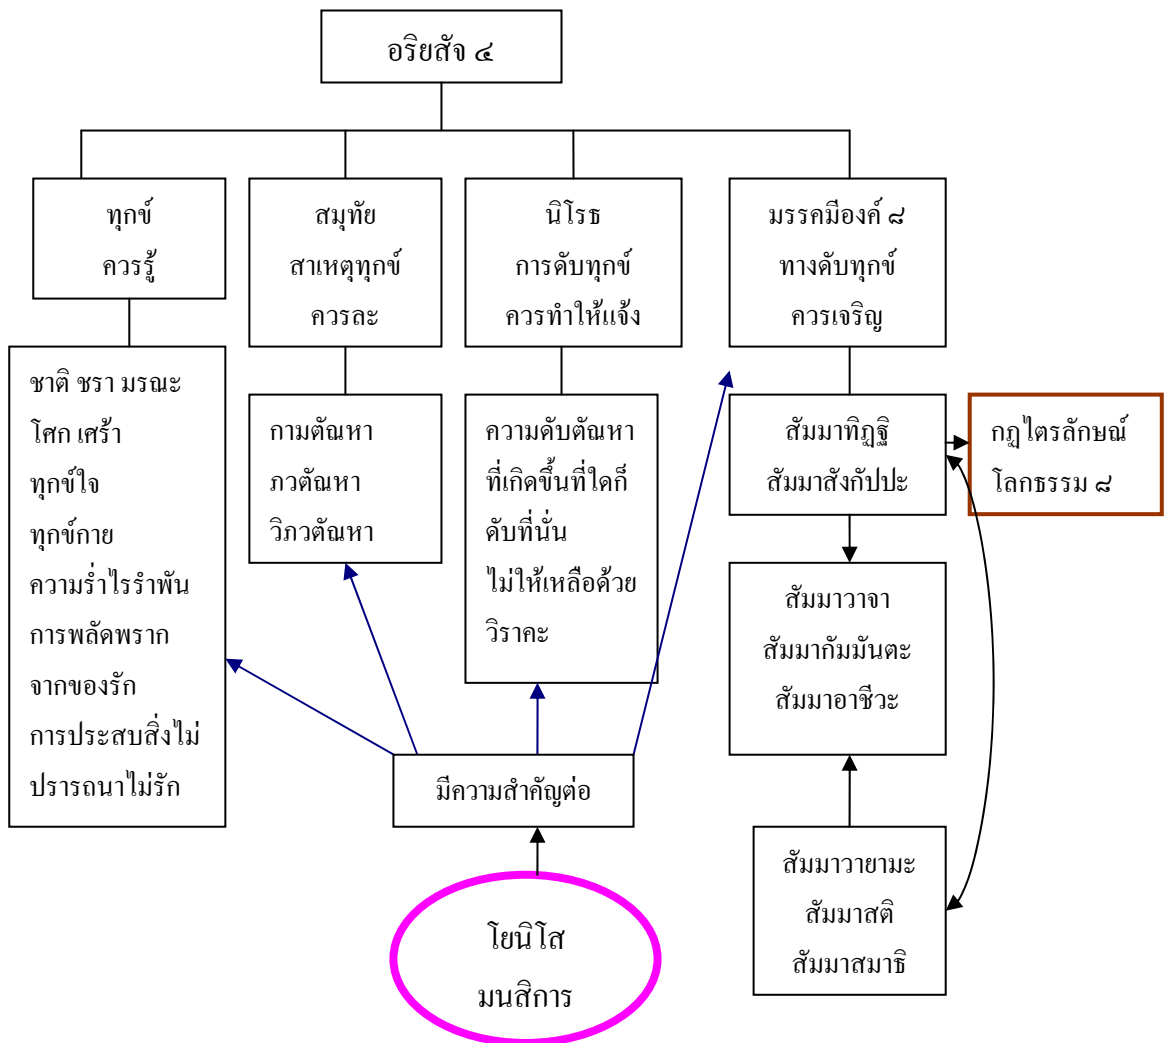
อริยสัจ ๔

ทุกข์
ควรรู้

สมุทัย
สาเหตุทุกข์
ควรละ

นิโรธ
การดับทุกข์
ควรทำให้แจ้ง

มรรคมีองค์ ๘
ทางดับทุกข์
ควรเจริญ

ชาติ ชรา มรณะ
โศก เศร้า
ทุกข์ใจ
ทุกข์กาย
ความร่ำไรรำพัน
การพลัดพราก
จากของรัก
การประสบสิ่งไม่
ปรารถนาไม่รัก

กามตัณหา
ภวตัณหา
วิภวตัณหา

ความดับตัณหา
ที่เกิดขึ้นที่ใดก็
ดับที่นั่น
ไม่ให้เหลือด้วย
วิราคะ

สัมมาทิฏฐิ
สัมมาสังกัปปะ

กฎไตรลักษณ์
โลกธรรม ๘

สัมมาวาจา
สัมมากัมมันตะ
สัมมาอาชีวะ

มีความสำคัญต่อ

สัมมาวายามะ
สัมมาสติ
สัมมาสมาธิ

โยนิโส
มนสิการ